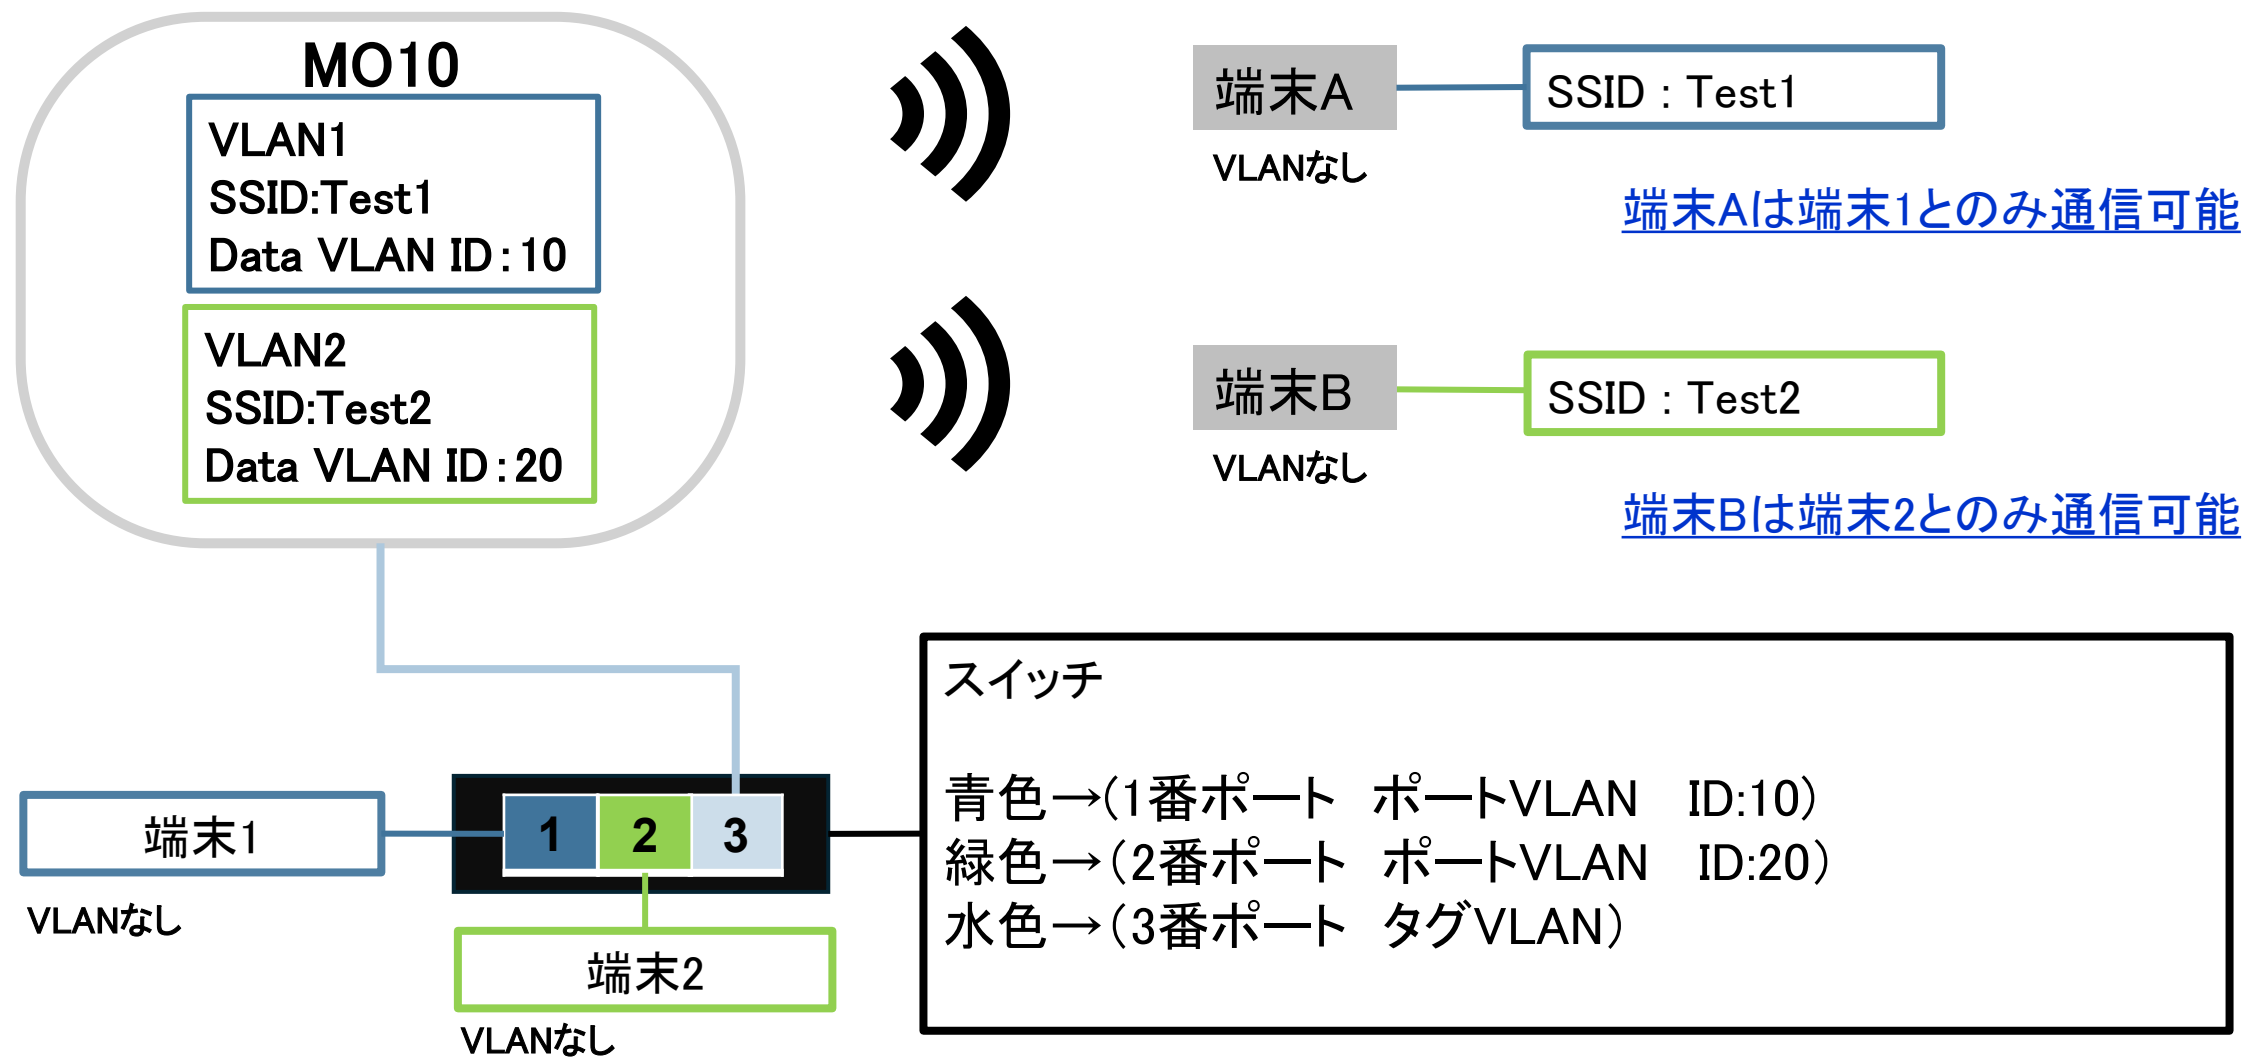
MO10

VLAN1
SSID:Test1
Data VLAN ID:10

VLAN2
SSID:Test2
Data VLAN ID:20

端末A

VLANなし

SSID : Test1

端末Aは端末1とのみ通信可能

端末B

VLANなし

SSID : Test2

端末Bは端末2とのみ通信可能

端末1

VLANなし

1 2 3

端末2

VLANなし

スイッチ

青色→(1番ポート ポートVLAN ID:10)
緑色→(2番ポート ポートVLAN ID:20)
水色→(3番ポート タグVLAN)